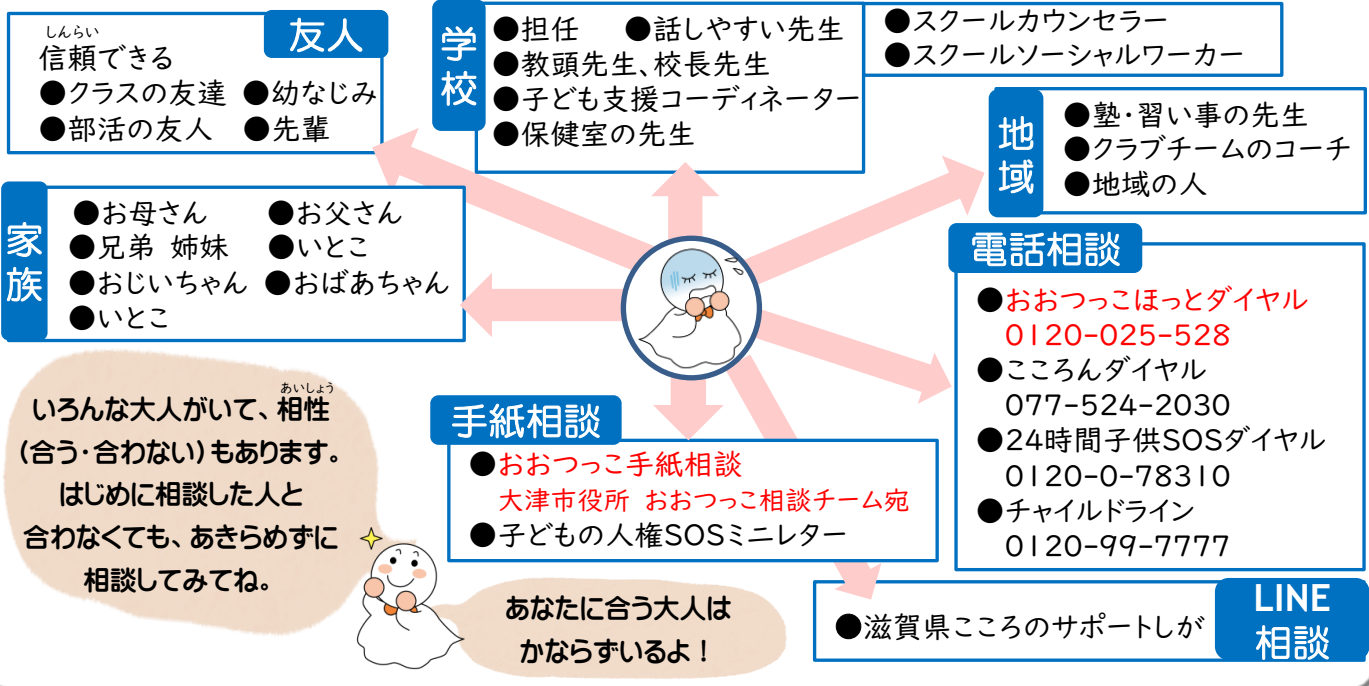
友人
しんらい
信頼できる
●クラスの友達 ●幼なじみ
●部活の友人 ●先輩

学校
●担任 ●話しやすい先生
●教頭先生、校長先生
●子ども支援コーディネーター
●保健室の先生

●スクールカウンセラー
●スクールソーシャルワーカー

地域
●塾・習い事の先生
●クラブチームのコーチ
●地域の人

家族
●お母さん ●お父さん
●兄弟 姉妹 ●いとこ
●おじいちゃん ●おばあちゃん
●いとこ

電話相談
●おおつっこほっとダイヤル
0120-025-528
●こころんダイヤル
077-524-2030
●24時間子供SOSダイヤル
0120-0-78310
●チャイルドライン
0120-99-7777

あいしょう
いろんな大人がいて、相性（合う・合わない）もあります。はじめに相談した人と合わなくても、あきらめずに相談してみてね。

手紙相談
●おおつっこ手紙相談
大津市役所 おおつっこ相談チーム宛
●子どもの人権SOSミニレター

あなたに合う大人はかならずいるよ！

●滋賀県こころのサポートしが
LINE相談